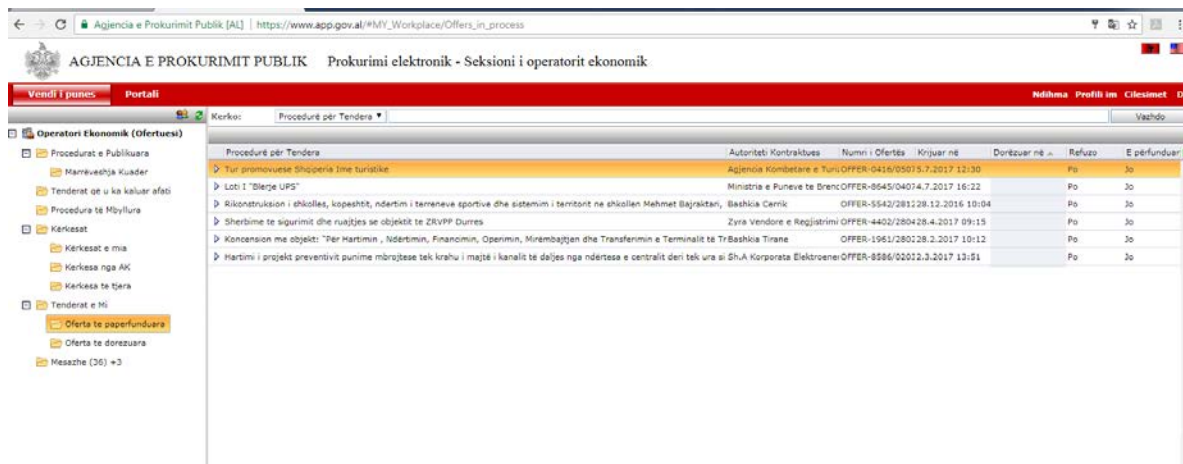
Agjencia e Prokurimit Publik [AL] | https://www.app.gov.al/#MY_Workplace/Offers_in_process

AGJENCIA E PROKURIMIT PUBLIK Prokurimi elektronik - Seksioni i operatorit ekonomik

Vendi i punes Portali

Ndihma Profili im Cilesimet D

Kerko: Procedurë për Tendera ▼ Vazhdo

Operatori Ekonomik (Ofertuesi)
Procedurat e Publikuara
Marrëveshja Kuader
Tenderat qe u ka kaluar afati
Procedura të Mbyllura
Kerkesat
Kerkesat e mia
Kerkesa nga AK
Kerkesa te tjera
Tenderat e Mi
Oferta te papërfunduara
Oferta te dorezuara
Mesazhe (36) +3

| Procedurë për Tendera | Autoriteti Kontraktues | Numri i Ofertës | Krijuar në | Dorëzuar në | Refuzo | E përfunduar |
|---|---|---|---|---|---|---|
| Tur promovuese Shqiperia Ime turistike | Agjencia Kombetare e Turi | OFFER-0416/0507 | 5.7.2017 12:30 | | Po | Jo |
| Loti I "Blerje UPS" | Ministria e Puneve te Brend | OFFER-8645/0407 | 4.7.2017 16:22 | | Po | Jo |
| Rikonstruksion i shkolles, kopeshtit, ndertim i terreneve sportive dhe sistemim i territorit ne shkollen Mehmet Bajraktari, | Bashkia Cerrik | OFFER-5542/2812 | 28.12.2016 10:04 | | Po | Jo |
| Sherbime te sigurimit dhe ruajtjes se objektit te ZRVPP Durres | Zyra Vendore e Regjistrimi | OFFER-4402/2804 | 28.4.2017 09:15 | | Po | Jo |
| Koncension me objekt: "Per Hartimin , Ndërtimin, Financimin, Operimin, Mirëmbajtjen dhe Transferimin e Terminalit të Tr | Bashkia Tirane | OFFER-1961/2802 | 28.2.2017 10:12 | | Po | Jo |
| Hartimi i projekt preventivit punime mbrojtese tek krahu i majtë i kanalit të daljes nga ndërtesa e centralit deri tek ura si | Sh.A Korporata Elektroener | OFFER-8586/0202 | 2.3.2017 13:51 | | Po | Jo |